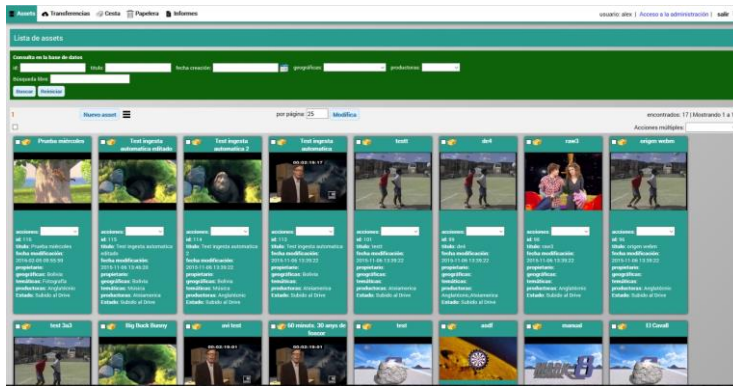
Assets Transformacions Cesta Papelera Informes

usuario: ales | Acceso a la administración | salir

Lista de assets

Consulta en la base de datos

id título fecha creación geográficas productoras

Búsqueda libre

Buscar Reiniciar

1 Nuevo asset por página: 25 Modifica encontrados: 17 | Mostrando 1 a 1

Acciones múltiples:

Prueba miércoles

acciones:
id: 116
título: Prueba miércoles
fecha modificación: 2016-02-03 09:50:04
propietario:
geográficas: Bolivia
temáticas: Fotografía
productoras: Anglantonic
Estado: Subido al Drive

Test ingesta automatica editado

acciones:
id: 115
título: Test ingesta automatica editado
fecha modificación: 2015-11-06 13:46:20
propietario:
geográficas: Bolivia
temáticas: Música
productoras: Anglantonic
Estado: Subido al Drive

Test ingesta automatica 2

acciones:
id: 114
título: Test ingesta automatica 2
fecha modificación: 2015-11-06 13:39:22
propietario:
geográficas: Bolivia
temáticas: Música
productoras: Amiamenica
Estado: Subido al Drive

Test ingesta automatica

00:03:10:17

acciones:
id: 113
título: Test ingesta automatica
fecha modificación: 2015-11-06 13:39:22
propietario:
geográficas: Bolivia
temáticas:
productoras: Anglantonic
Estado: Subido al Drive

test6

acciones:
id: 101
título: test6
fecha modificación: 2015-11-06 13:39:22
propietario:
geográficas:
temáticas:
productoras: Amiamenica
Estado: Subido al Drive

dsf4

acciones:
id: 99
título: dsf4
fecha modificación: 2015-11-06 13:39:22
propietario:
geográficas:
temáticas:
productoras: Anglantonic,Amiamenica
Estado: Subido al Drive

raw3

acciones:
id: 98
título: raw3
fecha modificación: 2015-11-06 13:39:22
propietario:
geográficas:
temáticas:
productoras: Anglantonic
Estado: Subido al Drive

origen webm

acciones:
id: 95
título: origen webm
fecha modificación: 2015-11-06 13:39:22
propietario:
geográficas:
temáticas:
productoras: Anglantonic
Estado: Subido al Drive

test 3a3

Big Buck Bunny

avi test

00:03:10:01

60 minuts. 30 anys de bascar

00:03:10:01

test

asdf

manual

El Cavall